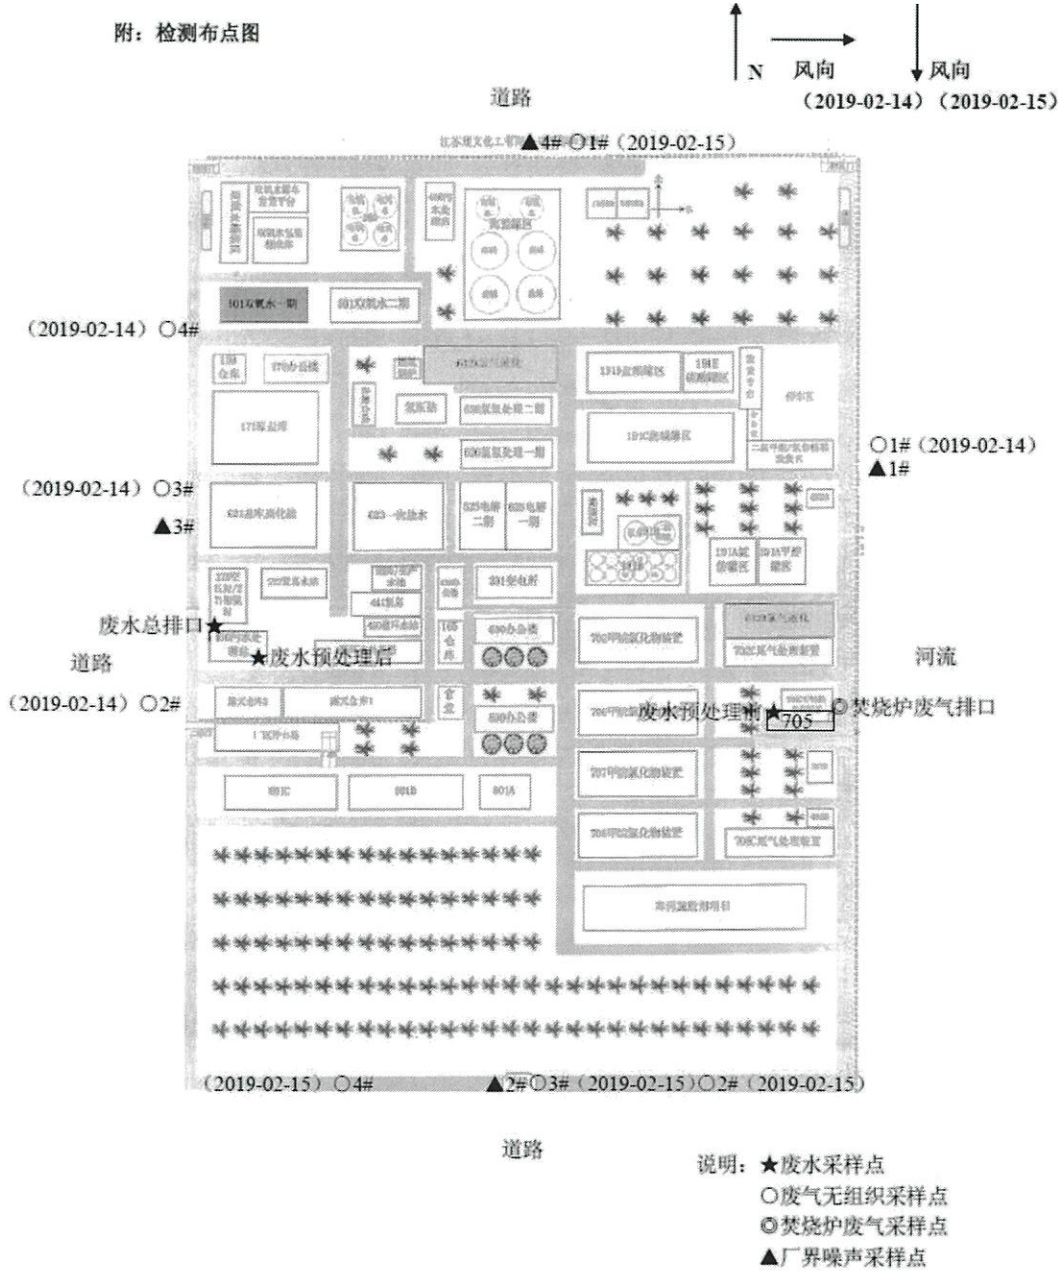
附：检测布点图

N 风向 风向
（2019-02-14）（2019-02-15）

道路

▲4# ○1#（2019-02-15）

501双氧水一期　401双氧水二期

（2019-02-14）○4#

171氯碱厂　621盐库溶化池　623一次盐水　525电解二期　626电解一期　691变电所　630办公楼　690办公楼　131B盐酸罐区　131C盐储罐区　131A液体储罐区　705环氧氯丙烷装置　706环氧氯丙烷装置　707环氧氯丙烷装置　704环氧氯丙烷装置　801C　801B　801A

○1#（2019-02-14）
▲1#

（2019-02-14）○3#
▲3#

废水总排口★
★废水预处理后

道路

河流

（2019-02-14）○2#

废水预处理前★705 ◎焚烧炉废气排口

（2019-02-15）○4#　▲2#○3#（2019-02-15）○2#（2019-02-15）

道路

说明：★废水采样点
○废气无组织采样点
◎焚烧炉废气采样点
▲厂界噪声采样点